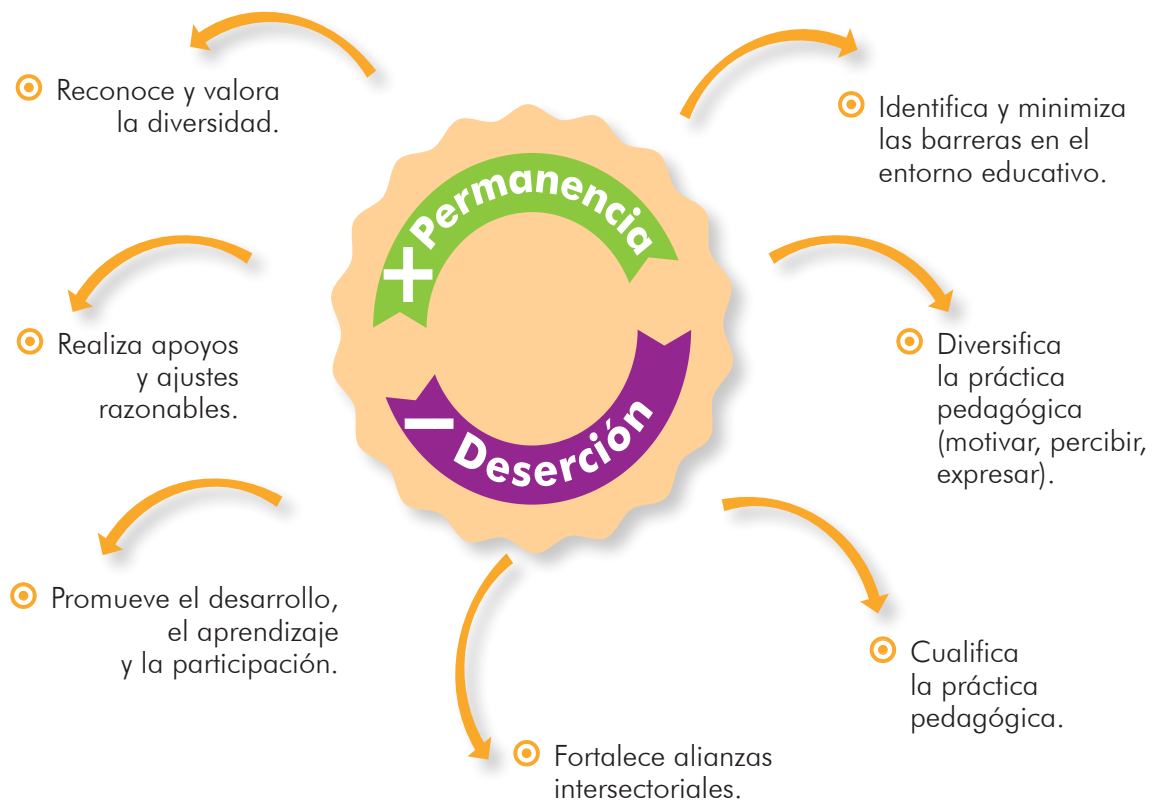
+ Permanencia

− Deserción

Reconoce y valora la diversidad.

Identifica y minimiza las barreras en el entorno educativo.

Realiza apoyos y ajustes razonables.

Diversifica la práctica pedagógica (motivar, percibir, expresar).

Promueve el desarrollo, el aprendizaje y la participación.

Cualifica la práctica pedagógica.

Fortalece alianzas intersectoriales.